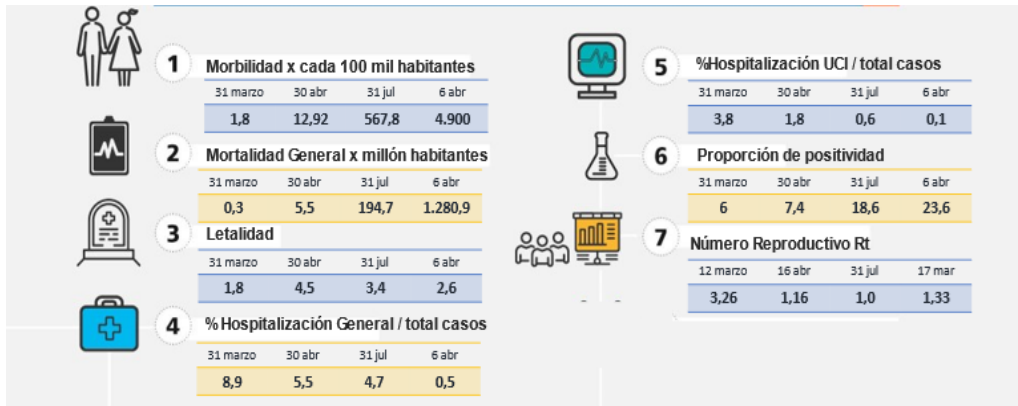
1 Morbilidad x cada 100 mil habitantes

| 31 marzo | 30 abr | 31 jul | 6 abr |
|---|---|---|---|
| 1,8 | 12,92 | 567,8 | 4.900 |

2 Mortalidad General x millón habitantes

| 31 marzo | 30 abr | 31 jul | 6 abr |
|---|---|---|---|
| 0,3 | 5,5 | 194,7 | 1.280,9 |

3 Letalidad

| 31 marzo | 30 abr | 31 jul | 6 abr |
|---|---|---|---|
| 1,8 | 4,5 | 3,4 | 2,6 |

4 % Hospitalización General / total casos

| 31 marzo | 30 abr | 31 jul | 6 abr |
|---|---|---|---|
| 8,9 | 5,5 | 4,7 | 0,5 |

5 %Hospitalización UCI / total casos

| 31 marzo | 30 abr | 31 jul | 6 abr |
|---|---|---|---|
| 3,8 | 1,8 | 0,6 | 0,1 |

6 Proporción de positividad

| 31 marzo | 30 abr | 31 jul | 6 abr |
|---|---|---|---|
| 6 | 7,4 | 18,6 | 23,6 |

7 Número Reproductivo Rt

| 12 marzo | 16 abr | 31 jul | 17 mar |
|---|---|---|---|
| 3,26 | 1,16 | 1,0 | 1,33 |